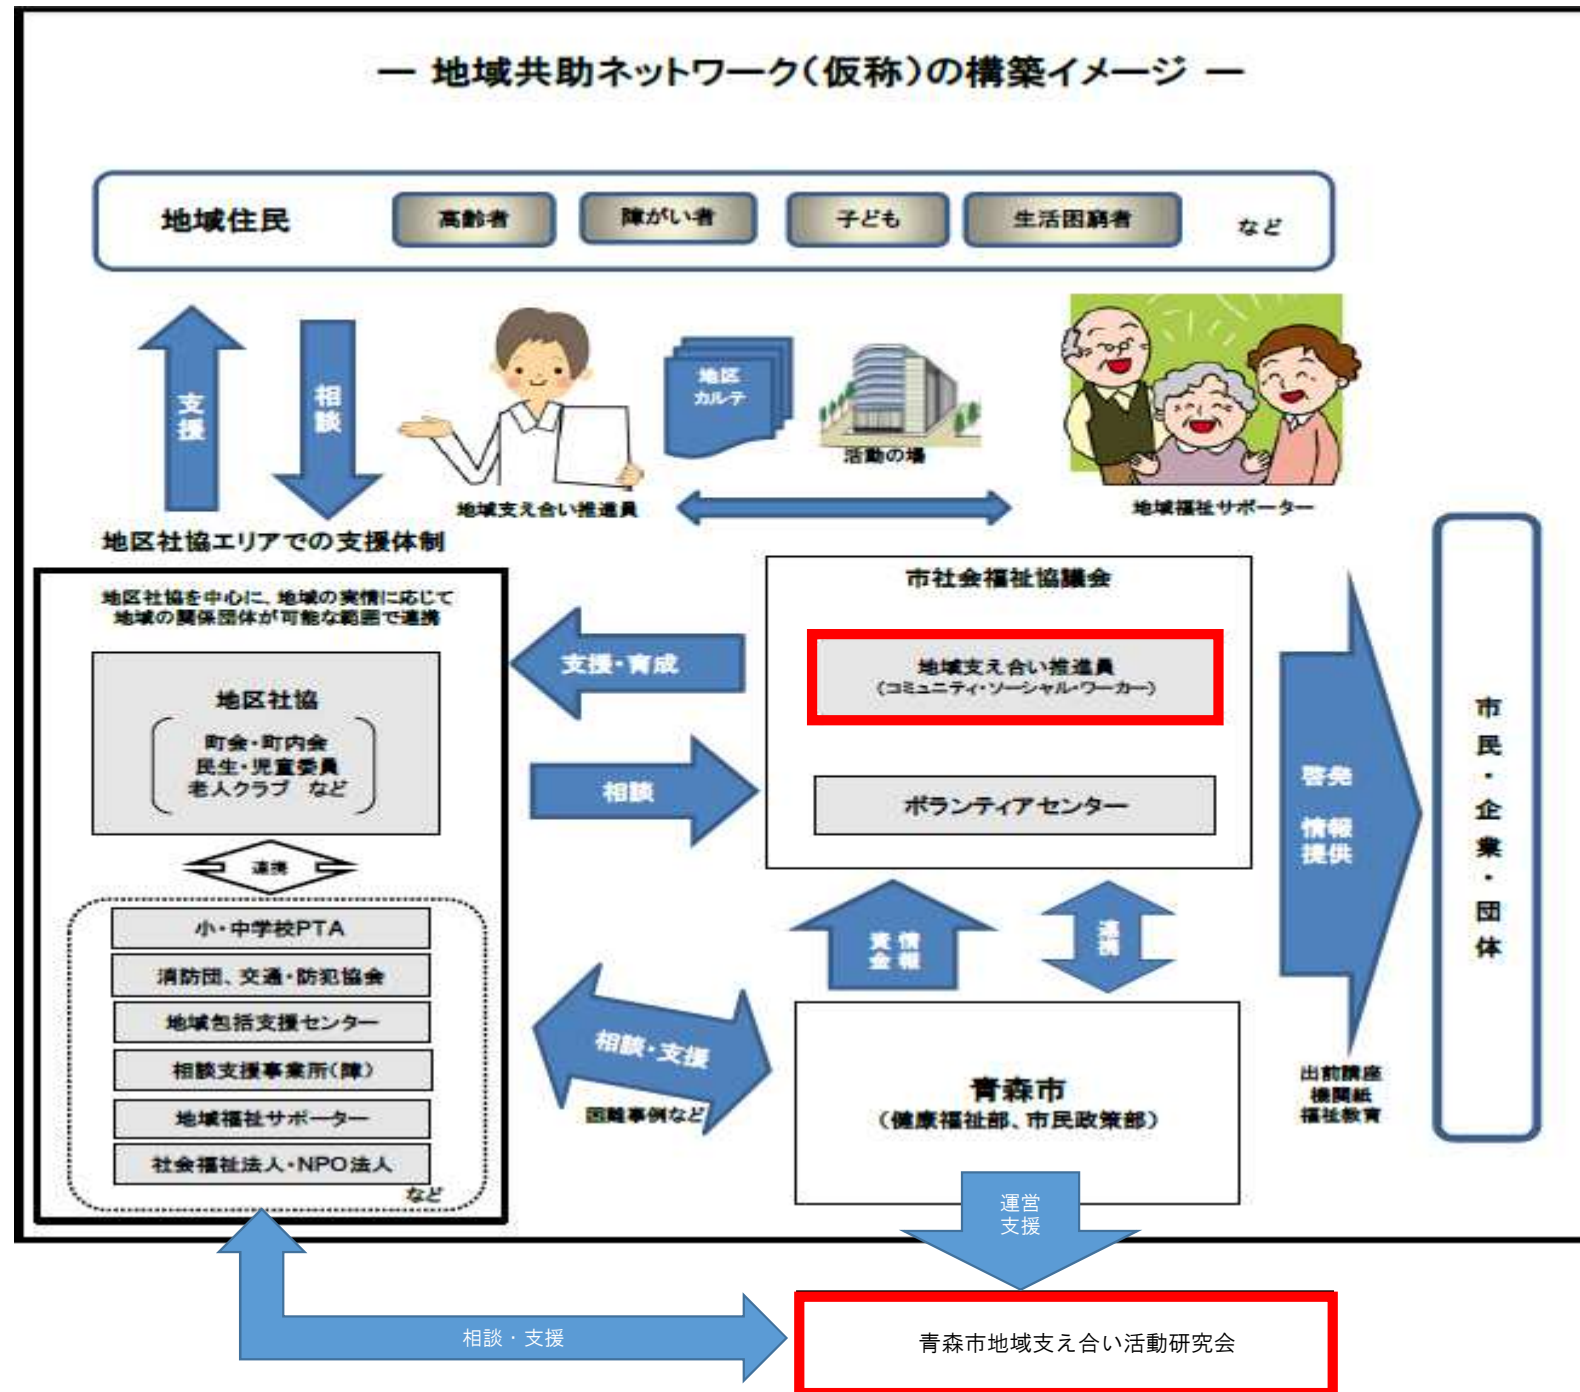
― 地域共助ネットワーク(仮称)の構築イメージ ―

地域住民
高齢者
障がい者
子ども
生活困窮者
など

支援
相談
地域支え合い推進員
地区カルテ
活動の場
地域福祉サポーター
地区社協エリアでの支援体制

地区社協を中心に、地域の実情に応じて地域の関係団体が可能な範囲で連携

地区社協
町会・町内会
民生・児童委員
老人クラブ など

連携

小・中学校PTA
消防団、交通・防犯協会
地域包括支援センター
相談支援事業所(障)
地域福祉サポーター
社会福祉法人・NPO法人
など

支援・育成
相談

市社会福祉協議会
地域支え合い推進員
(コミュニティ・ソーシャル・ワーカー)
ボランティアセンター

啓発
情報提供
出前講座
機関紙
福祉教育

市民・企業・団体

実情会報
連携

相談・支援
困難事例など

青森市
(健康福祉部、市民政策部)

運営支援

相談・支援

青森市地域支え合い活動研究会